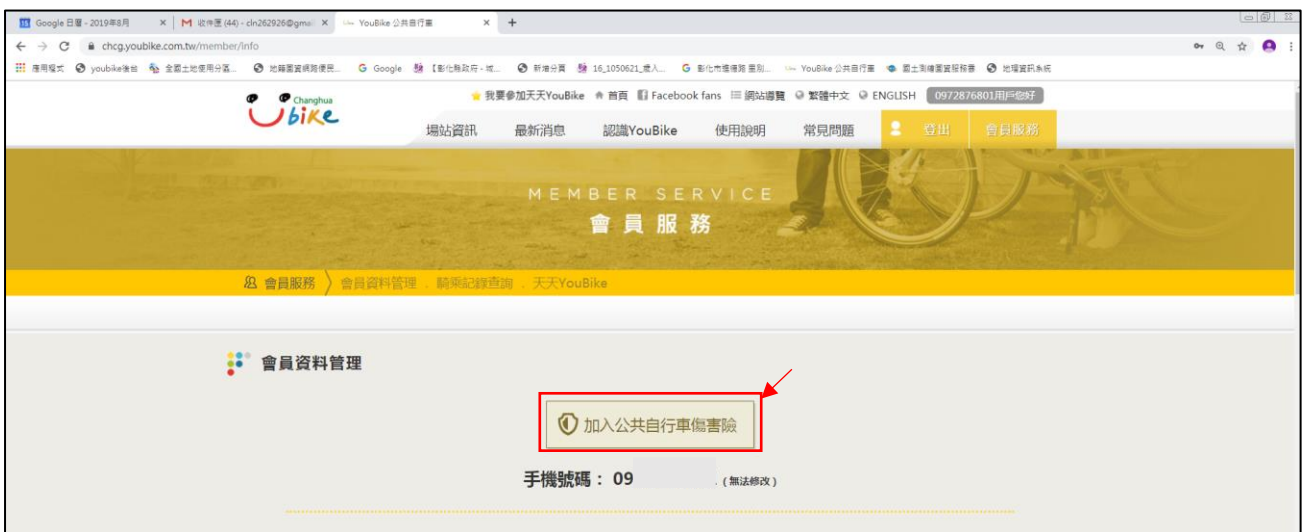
Google 日曆 - 2019年8月 × M 收件匣 (44) - cln262926@gmai × YouBike 公共自行車 × +

chcg.youbike.com.tw/member/info

應用程式 youbike後台 全國土地使用分區... 地籍圖資網路便民... Google 【彰化縣政府 - 城... 新增分頁 16_1050621_遺入... 彰化市道優路 里別... YouBike 公共自行車 國土測繪圖資服務雲 地理資訊系統

Changhua bike

我要參加天天YouBike 首頁 Facebook fans 網站導覽 繁體中文 ENGLISH 0972876801用戶您好

場站資訊 最新消息 認識YouBike 使用說明 常見問題 登出 會員服務

MEMBER SERVICE
會員服務

會員服務 〉 會員資料管理 . 騎乘記錄查詢 . 天天YouBike

會員資料管理

加入公共自行車傷害險

手機號碼： 09 (無法修改)